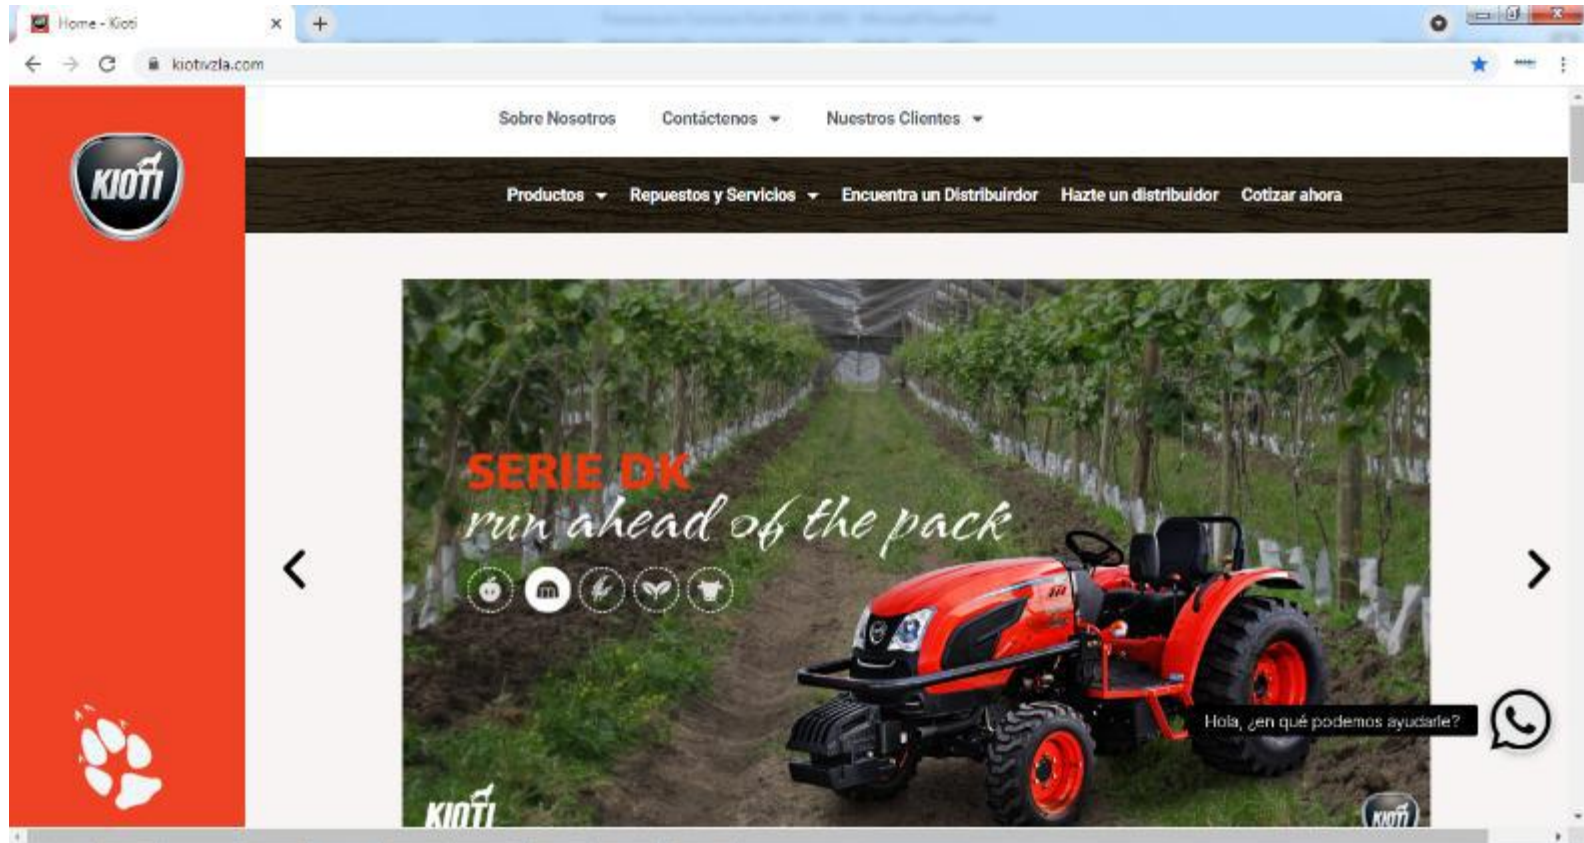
Home - Kioti

kiotivzla.com

KIOTI

Sobre Nosotros Contáctenos Nuestros Clientes

Productos Repuestos y Servicios Encuentra un Distribuirdor Hazte un distribuidor Cotizar ahora

SERIE DK
run ahead of the pack

Hola, ¿en qué podemos ayudarle?

KIOTI

KIOTI